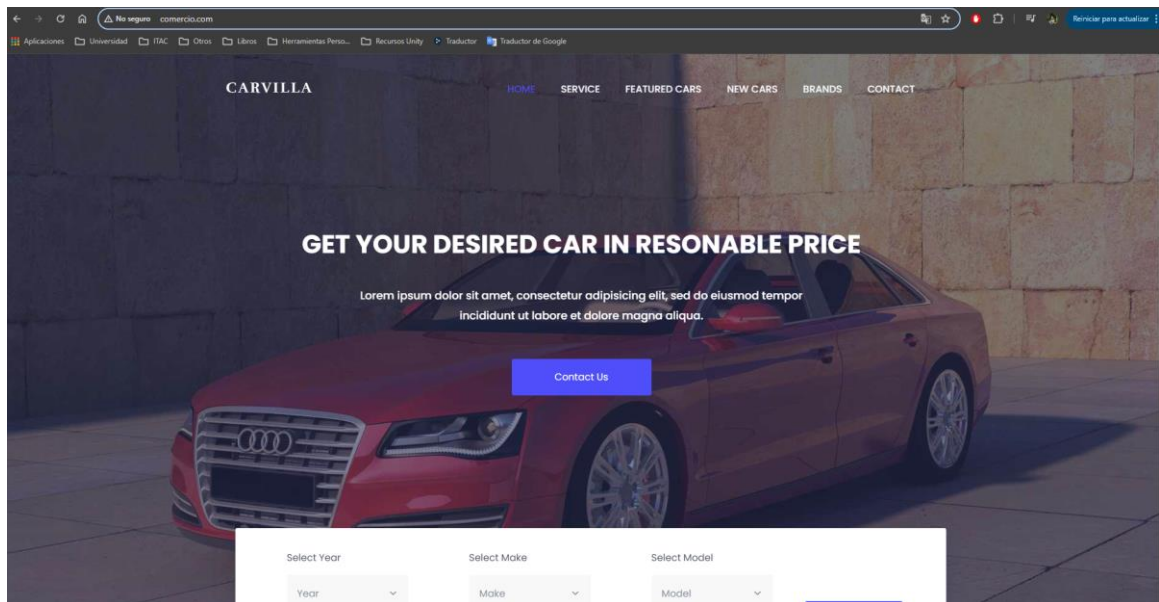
No seguro comercio.com

Reiniciar para actualizar

Aplicaciones Universidad ITAC Otros Libros Herramientas Perso... Recursos Unity Traductor Traductor de Google

CARVILLA

HOME SERVICE FEATURED CARS NEW CARS BRANDS CONTACT

GET YOUR DESIRED CAR IN RESONABLE PRICE

Lorem ipsum dolor sit amet, consectetur adipisicing elit, sed do eiusmod tempor incididunt ut labore et dolore magna aliqua.

Contact Us

Select Year

Year

Select Make

Make

Select Model

Model